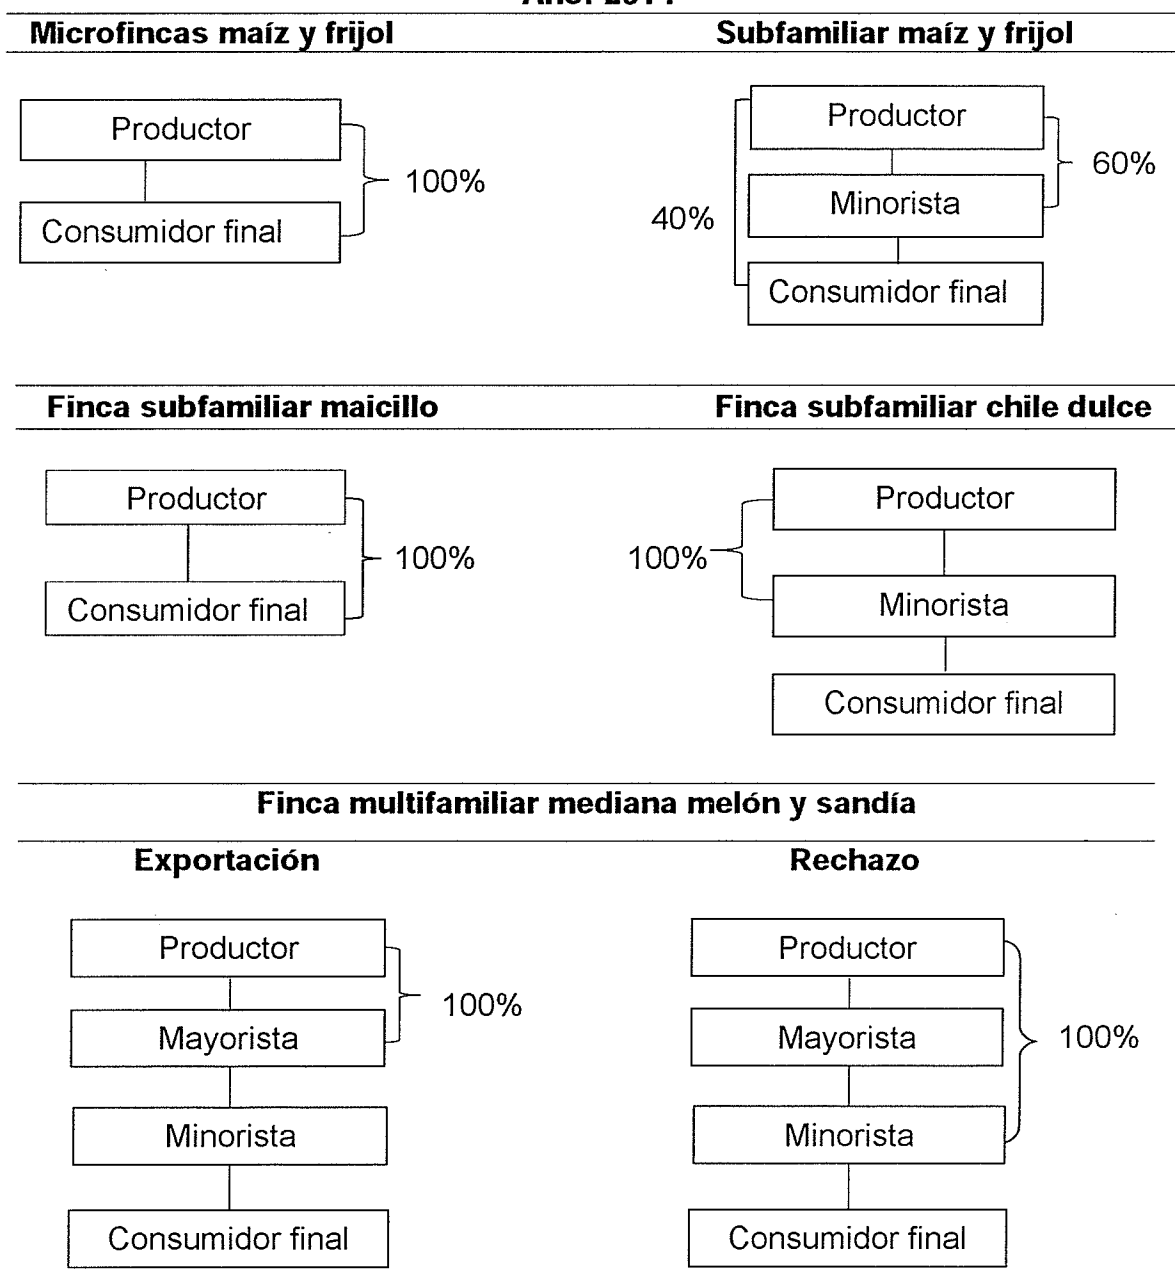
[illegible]

Microfincas maíz y frijol

Productor
Consumidor final
100%

Subfamiliar maíz y frijol

Productor
Minorista
Consumidor final
60%
40%

Finca subfamiliar maicillo

Productor
Consumidor final
100%

Finca subfamiliar chile dulce

Productor
Minorista
Consumidor final
100%

Finca multifamiliar mediana melón y sandía

Exportación

Productor
Mayorista
Minorista
Consumidor final
100%

Rechazo

Productor
Mayorista
Minorista
Consumidor final
100%